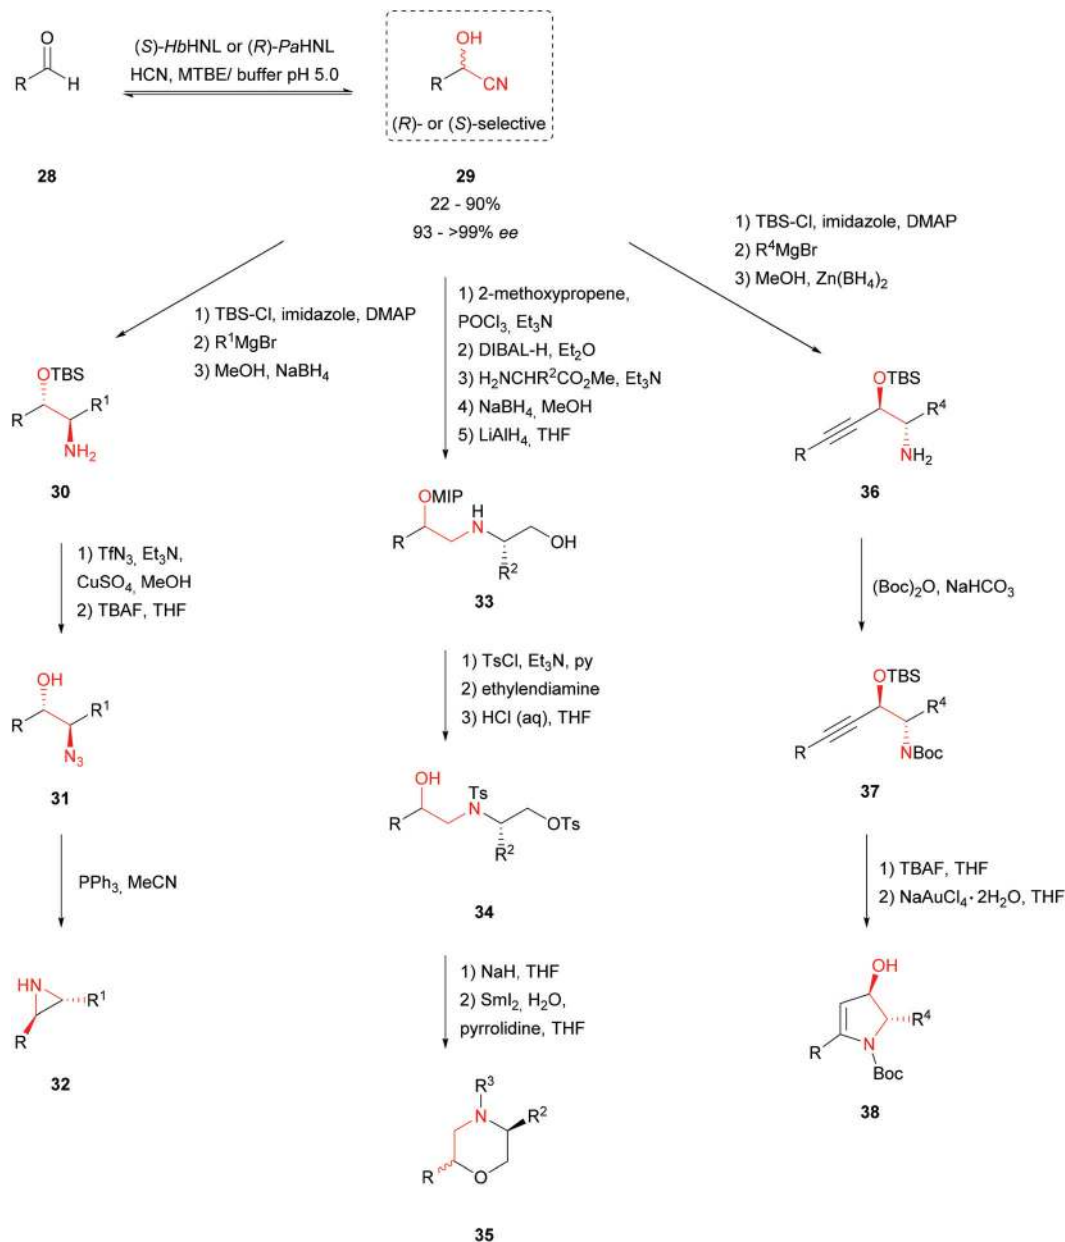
O
R H
28

(S)-HbHNL or (R)-PaHNL
HCN, MTBE/ buffer pH 5.0

OH
R CN
(R)- or (S)-selective

29
22 - 90%
93 - >99% ee

1) TBS-Cl, imidazole, DMAP
2) R$^1$MgBr
3) MeOH, NaBH$_4$

OTBS
R R$^1$
NH$_2$
30

1) TfN$_3$, Et$_3$N, CuSO$_4$, MeOH
2) TBAF, THF

OH
R R$^1$
N$_3$
31

PPh$_3$, MeCN

HN R$^1$
R
32

1) 2-methoxypropene, POCl$_3$, Et$_3$N
2) DIBAL-H, Et$_2$O
3) H$_2$NCHR$^2$CO$_2$Me, Et$_3$N
4) NaBH$_4$, MeOH
5) LiAlH$_4$, THF

OMIP
H
R N OH
R$^2$
33

1) TsCl, Et$_3$N, py
2) ethylendiamine
3) HCl (aq), THF

OH
Ts
R N OTs
R$^2$
34

1) NaH, THF
2) SmI$_2$, H$_2$O, pyrrolidine, THF

R$^3$
N R$^2$
R O
35

1) TBS-Cl, imidazole, DMAP
2) R$^4$MgBr
3) MeOH, Zn(BH$_4$)$_2$

OTBS
R$^4$
R NH$_2$
36

(Boc)$_2$O, NaHCO$_3$

OTBS
R$^4$
R NBoc
37

1) TBAF, THF
2) NaAuCl$_4$·2H$_2$O, THF

OH
R$^4$
R N
Boc
38